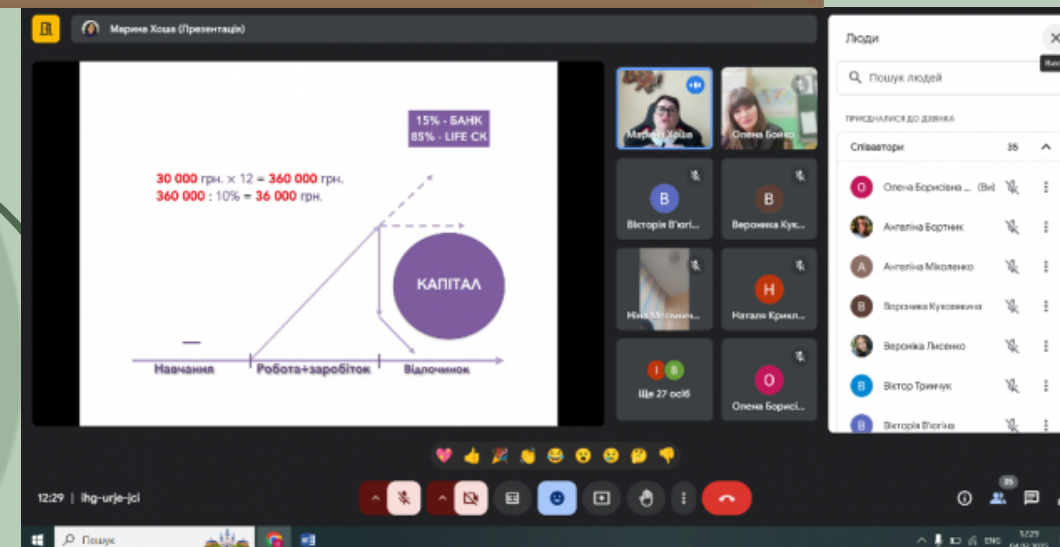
Марина Хоща (Презентація)

15% - БАНК
85% - LIFE СК

30 000 грн. × 12 = 360 000 грн.
360 000 : 10% = 36 000 грн.

КАПІТАЛ

Навчання
Робота+заробіток
Відпочинок

Марина Хоща
Олена Бойко
B
Вікторія В'югі...
B
Вероника Кук...
Ніна Мотнич...
H
Наталя Крикл...
I B
Ще 27 осіб
O
Олена Борисі...

Люди
Пошук людей
ПРИЄДНАЛИСЯ ДО ДЗВІНКА
Співавтори 35
O Олена Борисівна ... (Ви)
Ангеліна Бортник
A Ангеліна Міколенко
B Вероника Куковкина
Вероніка Лисенко
B Віктор Тринчук
B Вікторія В'югіна

12:29 | ihg-urje-jci

35

Пошук
ENG
12:29
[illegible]